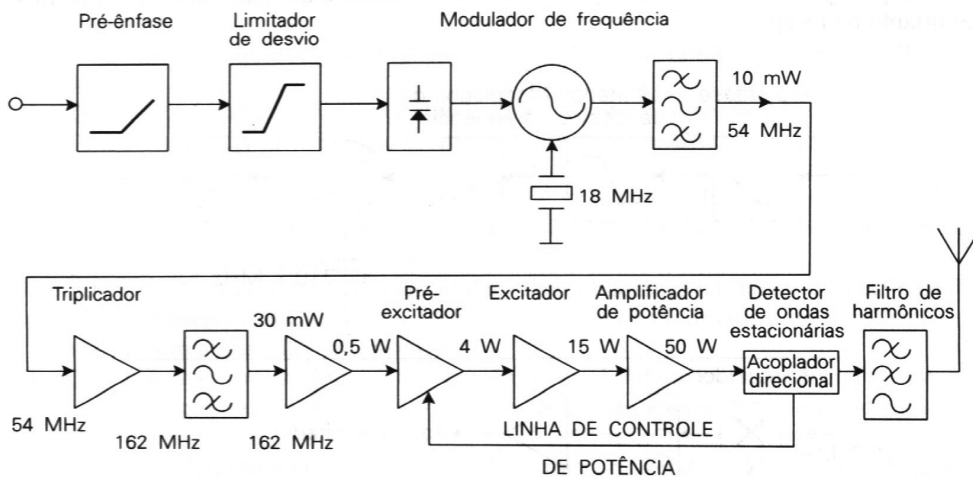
Pré-ênfase

Limitador de desvio

Modulador de frequência

10 mW

54 MHz

18 MHz

Triplicador

30 mW

Pré-excitador

Excitador

Amplificador de potência

Detector de ondas estacionárias

Filtro de harmônicos

0,5 W

4 W

15 W

50 W

Acoplador direcional

54 MHz

162 MHz

162 MHz

LINHA DE CONTROLE

DE POTÊNCIA